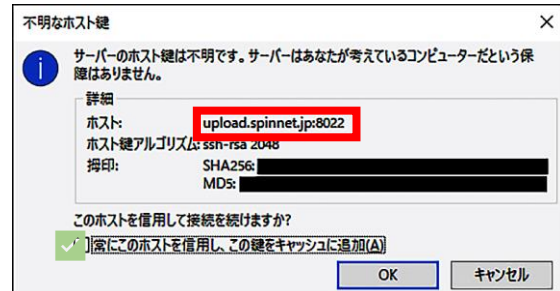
不明なホスト鍵

サーバーのホスト鍵は不明です。サーバーはあなたが考えているコンピューターだという保障はありません。

詳細
ホスト: upload.spinnet.jp:8022
ホスト鍵アルゴリズム: ssh-rsa 2048
指印: SHA256: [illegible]
MD5: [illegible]

このホストを信用して接続を続けますか?

常にこのホストを信用し、この鍵をキャッシュに追加(A)

OK キャンセル